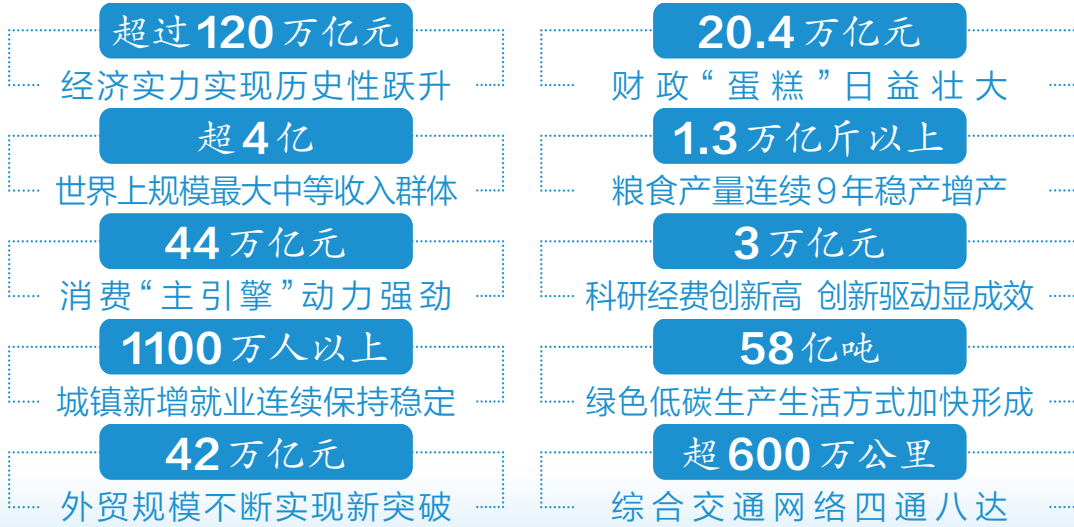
超过120万亿元
经济实力实现历史性跃升

超4亿
世界上规模最大中等收入群体

44万亿元
消费“主引擎”动力强劲

1100万人以上
城镇新增就业连续保持稳定

42万亿元
外贸规模不断实现新突破

20.4万亿元
财政“蛋糕”日益壮大

1.3万亿斤以上
粮食产量连续9年稳产增产

3万亿元
科研经费创新高 创新驱动显成效

58亿吨
绿色低碳生产生活方式加快形成

超600万公里
综合交通网络四通八达